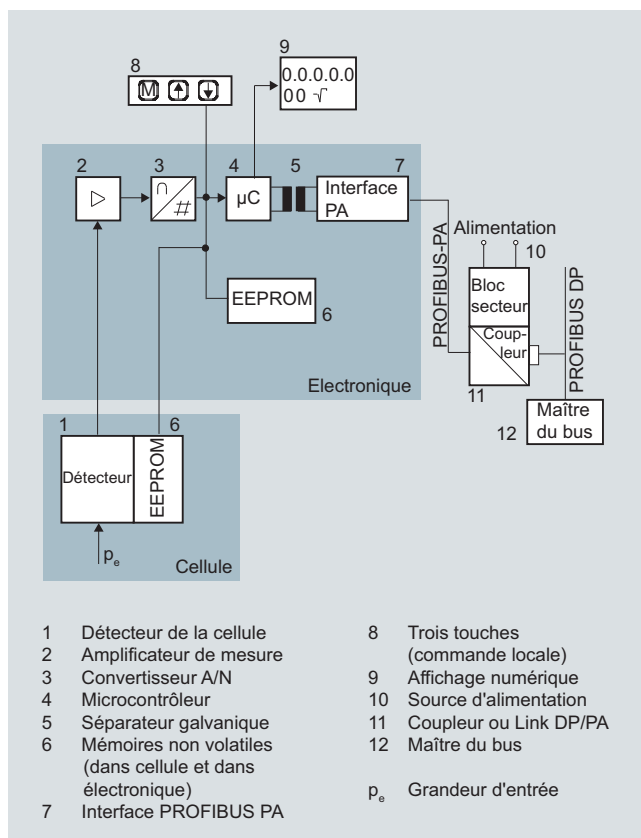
9
0.0.0.0.0
00 √

8
M ↑ ↓

2 3 4 5 7
µC
Interface PA

EEPROM 6

Electronique

Alimentation
10

Bloc secteur
Coupleur

PROFIBUS-PA
PROFIBUS DP

11
Maître du bus
12

1 6
Détecteur
EEPROM

$p_e$
Cellule

1 Détecteur de la cellule
2 Amplificateur de mesure
3 Convertisseur A/N
4 Microcontrôleur
5 Séparateur galvanique
6 Mémoires non volatiles (dans cellule et dans électronique)
7 Interface PROFIBUS PA

8 Trois touches (commande locale)
9 Affichage numérique
10 Source d'alimentation
11 Coupleur ou Link DP/PA
12 Maître du bus

$p_e$ Grandeur d'entrée